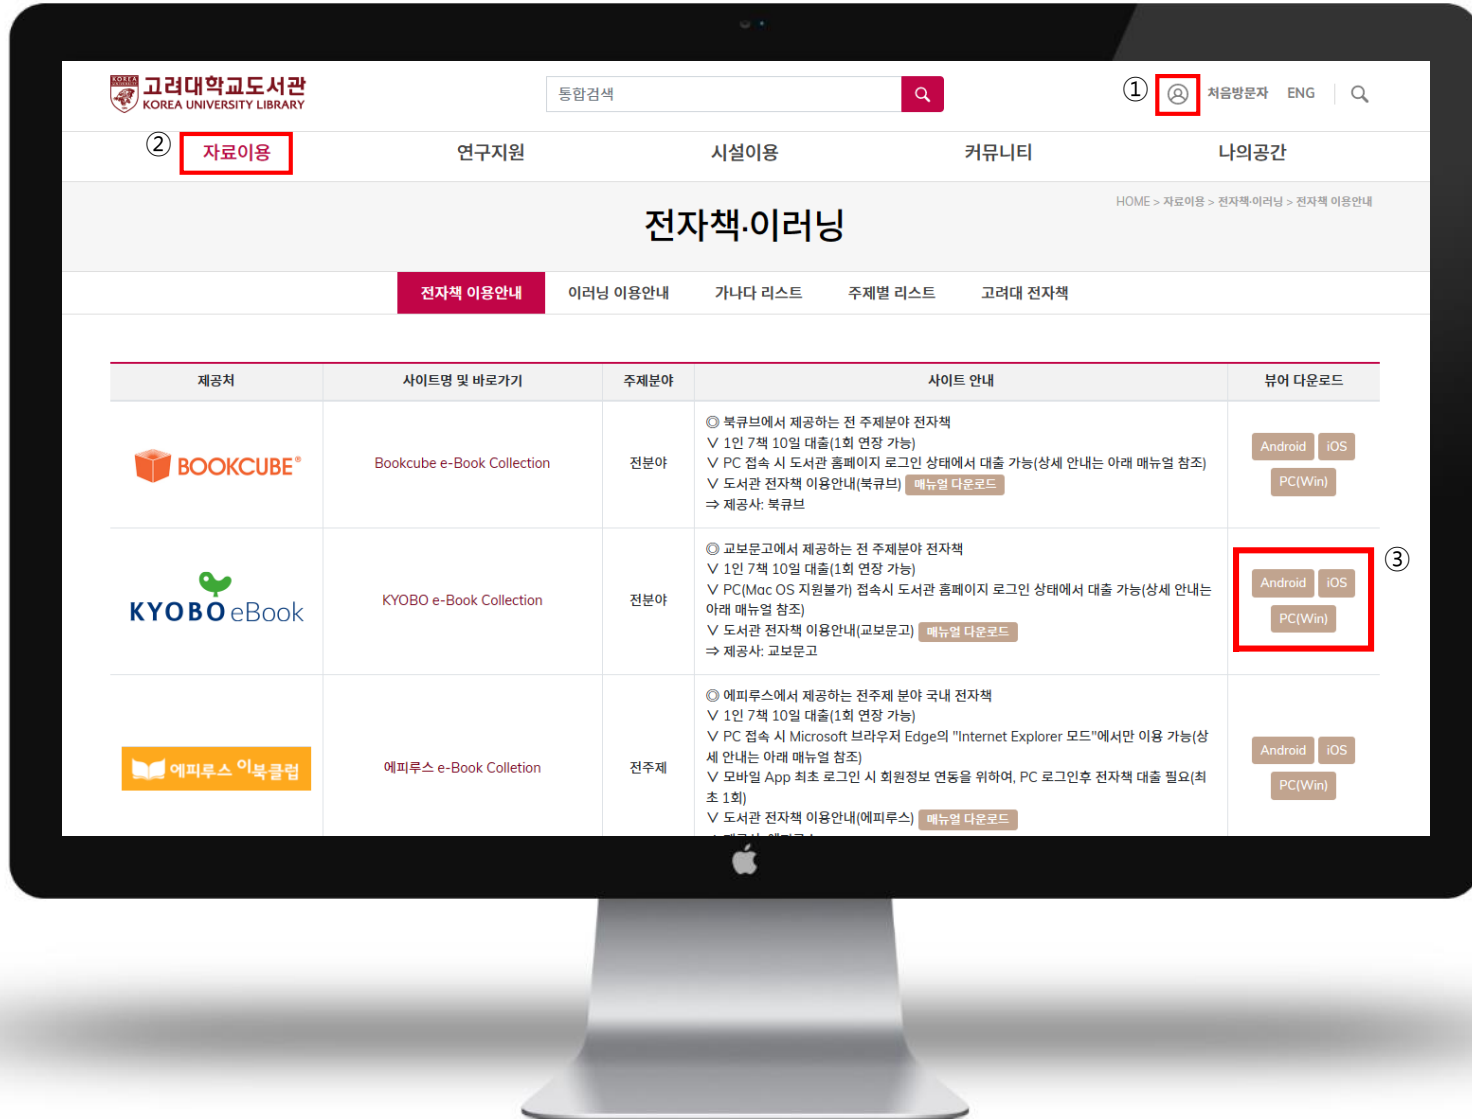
KOREA
고려대학교도서관
KOREA UNIVERSITY LIBRARY

통합검색

①

처음방문자 ENG

② 자료이용 연구지원 시설이용 커뮤니티 나의공간

HOME > 자료이용 > 전자책·이러닝 > 전자책 이용안내

전자책·이러닝

전자책 이용안내 이러닝 이용안내 가나다 리스트 주제별 리스트 고려대 전자책

| 제공처 | 사이트명 및 바로가기 | 주제분야 | 사이트 안내 | 뷰어 다운로드 |
|---|---|---|---|---|
| BOOKCUBE® | Bookcube e-Book Collection | 전분야 | ◎ 북큐브에서 제공하는 전 주제분야 전자책<br>V 1인 7책 10일 대출(1회 연장 가능)<br>V PC 접속 시 도서관 홈페이지 로그인 상태에서 대출 가능(상세 안내는 아래 매뉴얼 참조)<br>V 도서관 전자책 이용안내(북큐브) 매뉴얼 다운로드<br>⇒ 제공사: 북큐브 | Android iOS PC(Win) |
| KYOBO eBook | KYOBO e-Book Collection | 전분야 | ◎ 교보문고에서 제공하는 전 주제분야 전자책<br>V 1인 7책 10일 대출(1회 연장 가능)<br>V PC(Mac OS 지원불가) 접속시 도서관 홈페이지 로그인 상태에서 대출 가능(상세 안내는 아래 매뉴얼 참조)<br>V 도서관 전자책 이용안내(교보문고) 매뉴얼 다운로드<br>⇒ 제공사: 교보문고 | Android iOS PC(Win) ③ |
| 에피루스 이북클럽 | 에피루스 e-Book Colletion | 전주제 | ◎ 에피루스에서 제공하는 전주제 분야 국내 전자책<br>V 1인 7책 10일 대출(1회 연장 가능)<br>V PC 접속 시 Microsoft 브라우저 Edge의 "Internet Explorer 모드"에서만 이용 가능(상세 안내는 아래 매뉴얼 참조)<br>V 모바일 App 최초 로그인 시 회원정보 연동을 위하여, PC 로그인후 전자책 대출 필요(최초 1회)<br>V 도서관 전자책 이용안내(에피루스) 매뉴얼 다운로드<br>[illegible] | Android iOS PC(Win) |